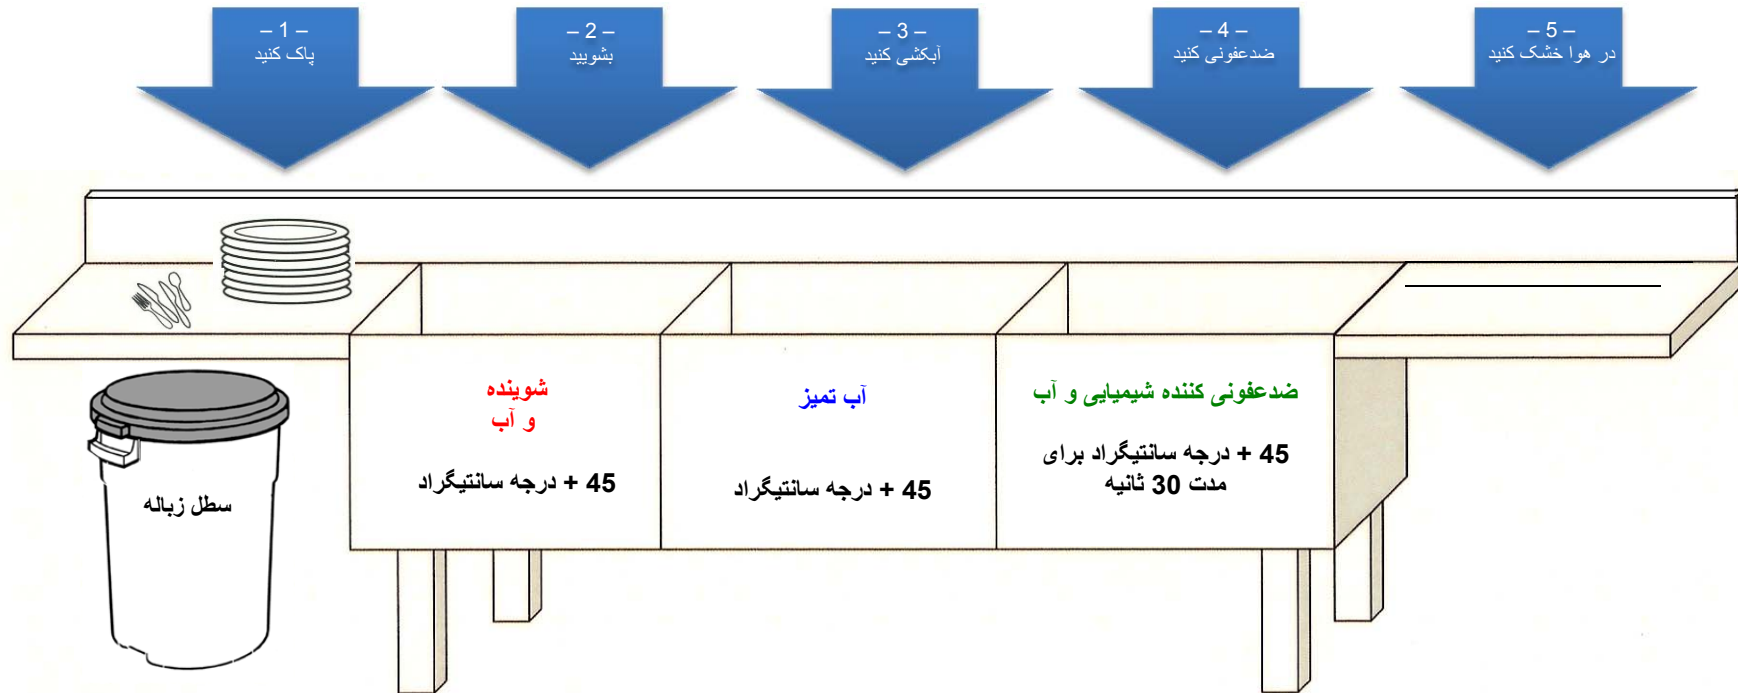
– 1 –
پاک کنید

– 2 –
بشویید

– 3 –
آبکشی کنید

– 4 –
ضدعفونی کنید

– 5 –
در هوا خشک کنید

سطل زباله

شوینده
و آب

45 + درجه سانتیگراد

آب تمیز

45 + درجه سانتیگراد

ضدعفونی کننده شیمیایی و آب

45 + درجه سانتیگراد برای
مدت 30 ثانیه